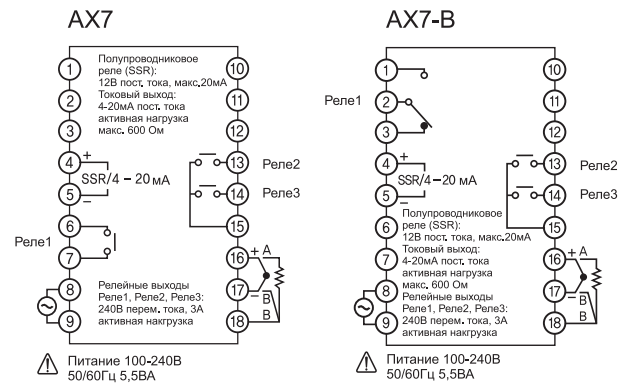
AX7

Полупроводниковое реле (SSR): 12В пост. тока, макс.20мА
Токовый выход: 4-20мА пост. тока
активная нагрузка макс. 600 Ом

1
2
3
4
+
SSR/4 – 20 мА
5
–
6
Реле1
7
8
9
10
11
12
13
Реле2
14
Реле3
15
16
+ A
17
– B
18
B

Релейные выходы
Реле1, Реле2, Реле3:
240В перем. тока, 3А
активная нагрузка

Питание 100-240В
50/60Гц 5,5ВА

AX7-B

Реле1
1
2
3
4
+
SSR/4 – 20 мА
5
–
6
7
8
9
10
11
12
13
Реле2
14
Реле3
15
16
+ A
17
– B
18
B

Полупроводниковое реле (SSR): 12В пост. тока, макс.20мА
Токовый выход: 4-20мА пост. тока
активная нагрузка макс. 600 Ом
Релейные выходы
Реле1, Реле2, Реле3:
240В перем. тока, 3А
активная нагрузка

Питание 100-240В
50/60Гц 5,5ВА